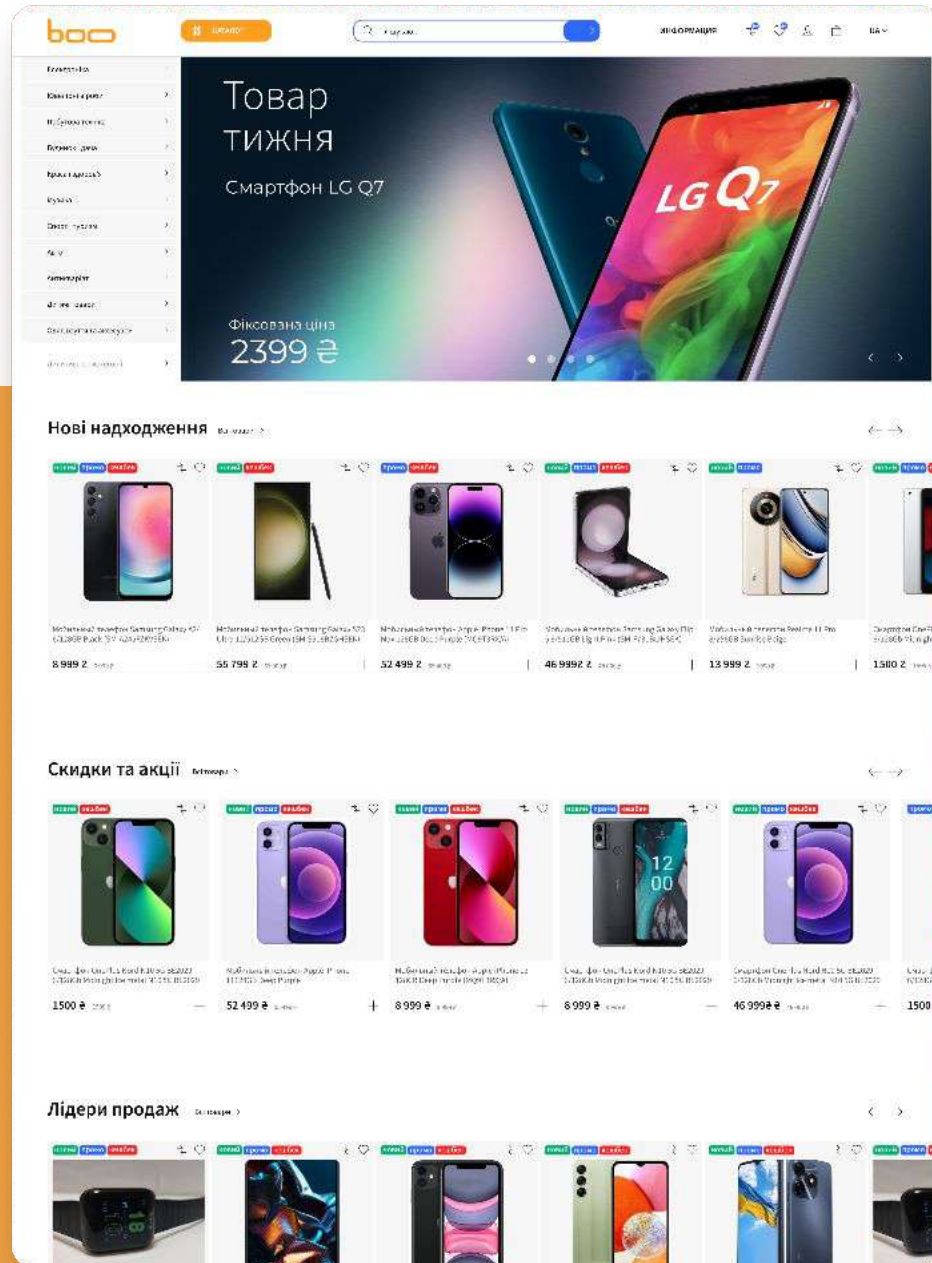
boo

Каталог

Пошук...

ІНФОРМАЦІЯ

UA

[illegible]
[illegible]
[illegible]
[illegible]
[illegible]
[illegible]
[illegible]
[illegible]
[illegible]
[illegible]
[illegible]
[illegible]

Товар тижня

Смартфон LG Q7

LG Q7

Фіксована ціна
2399 ₴

Нові надходження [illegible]

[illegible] Samsung Galaxy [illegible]
8 999 ₴
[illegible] Samsung Galaxy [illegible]
55 799 ₴
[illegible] Apple iPhone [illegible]
52 499 ₴
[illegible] Samsung Galaxy Flip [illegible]
46 999 ₴
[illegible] Realme 11 Pro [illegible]
13 999 ₴
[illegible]
1500 ₴

Скидки та акції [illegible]

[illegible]
1500 ₴
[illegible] Apple iPhone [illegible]
52 499 ₴
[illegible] Apple iPhone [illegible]
8 999 ₴
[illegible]
12
00
8 999 ₴
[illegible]
46 999 ₴
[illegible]
1500

Лідери продаж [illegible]

18